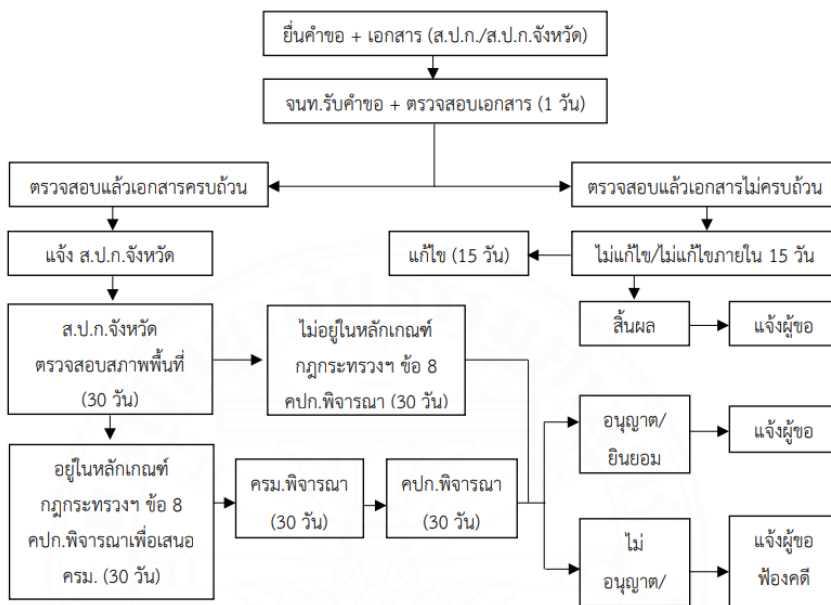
ยื่นคำขอ + เอกสาร (ส.ป.ก./ส.ป.ก.จังหวัด)

จนท.รับคำขอ + ตรวจสอบเอกสาร (1 วัน)

ตรวจสอบแล้วเอกสารครบถ้วน

ตรวจสอบแล้วเอกสารไม่ครบถ้วน

แจ้ง ส.ป.ก.จังหวัด

แก้ไข (15 วัน)

ไม่แก้ไข/ไม่แก้ไขภายใน 15 วัน

สิ้นผล

แจ้งผู้ขอ

ส.ป.ก.จังหวัด ตรวจสอบสภาพพื้นที่ (30 วัน)

ไม่อยู่ในหลักเกณฑ์ กฎกระทรวงฯ ข้อ 8 คปก.พิจารณา (30 วัน)

อนุญาต/ ยินยอม

แจ้งผู้ขอ

อยู่ในหลักเกณฑ์ กฎกระทรวงฯ ข้อ 8 คปก.พิจารณาเพื่อเสนอ ครม. (30 วัน)

ครม.พิจารณา (30 วัน)

คปก.พิจารณา (30 วัน)

ไม่ อนุญาต/

แจ้งผู้ขอ ฟ้องคดี